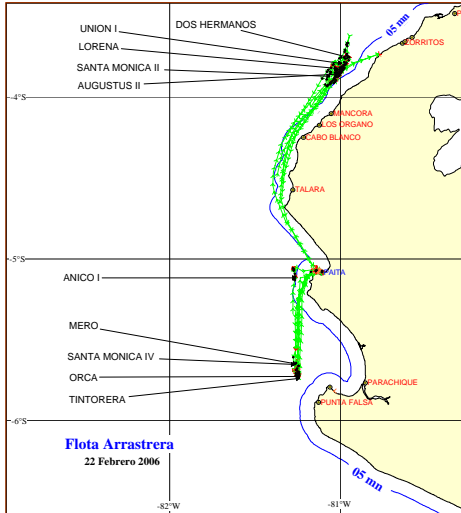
DOS HERMANOS
UNION I
LORENA
SANTA MONICA II
AUGUSTUS II
05 mn
ZORRITOS
-4°S
MANCORA
LOS ORGANO
CABO BLANCO
TALARA
-5°S
ANICO I
PAITA
MERO
SANTA MONICA IV
ORCA
TINTORERA
PARACHIQUE
PUNTA FALSA
-6°S
Flota Arrastrera
22 Febrero 2006
05 mn
-82°W
-81°W